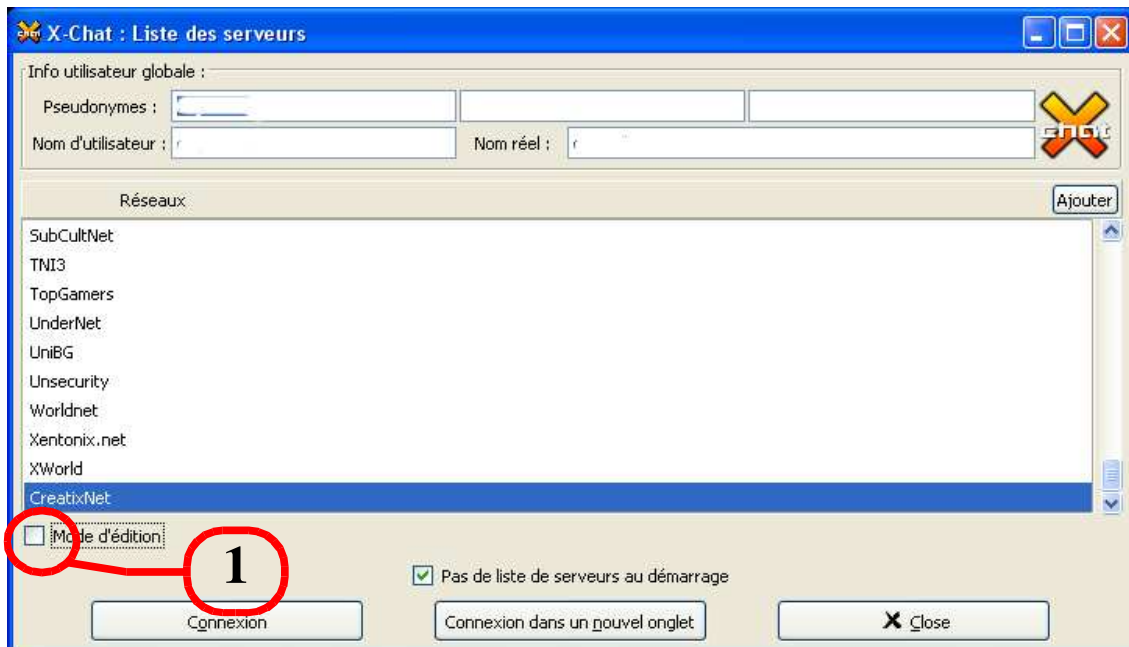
X-Chat : Liste des serveurs

Info utilisateur globale :

Pseudonymes :

Nom d'utilisateur :

Nom réel :

xchat

Réseaux

Ajouter

SubCultNet
TNI3
TopGamers
UnderNet
UniBG
Unsecurity
Worldnet
Xentonix.net
XWorld
CreatixNet

Mode d'édition

1

Pas de liste de serveurs au démarrage

Connexion

Connexion dans un nouvel onglet

Close